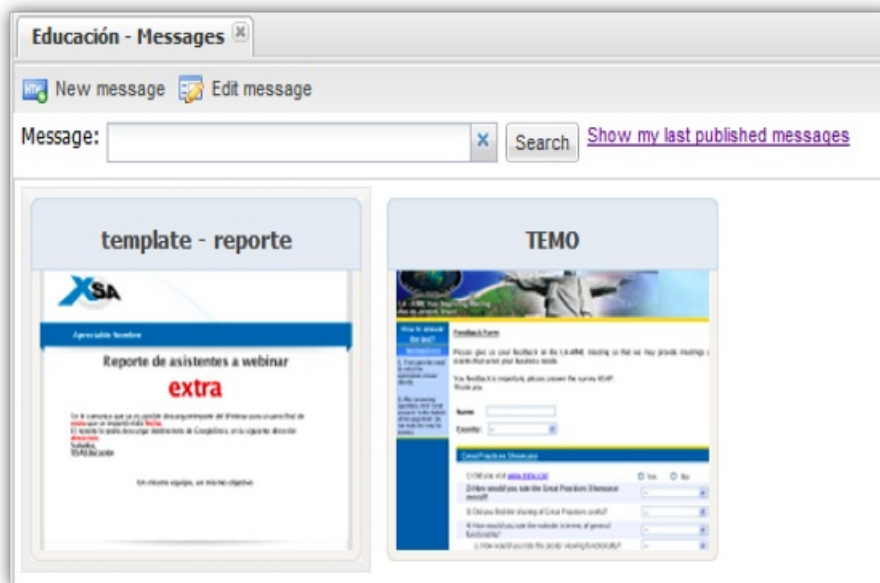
Educación - Messages

New message Edit message

Message: Search Show my last published messages

template - reporte

XSA

Apreciable Nombre

Reporte de asistentes a webinar

extra

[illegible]

Un mismo equipo, un mismo objetivo

TEMO

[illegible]

Feedback Form

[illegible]

Name

Country

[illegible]